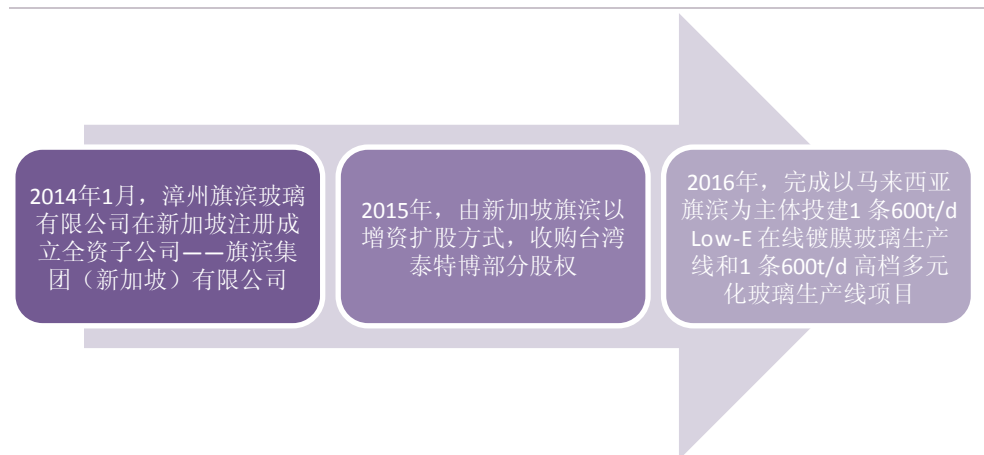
2014年1月，漳州旗滨玻璃有限公司在新加坡注册成立全资子公司——旗滨集团（新加坡）有限公司

2015年，由新加坡旗滨以增资扩股方式，收购台湾泰特博部分股权

2016年，完成以马来西亚旗滨为主体投建1 条600t/d Low-E 在线镀膜玻璃生产线和1 条600t/d 高档多元化玻璃生产线项目